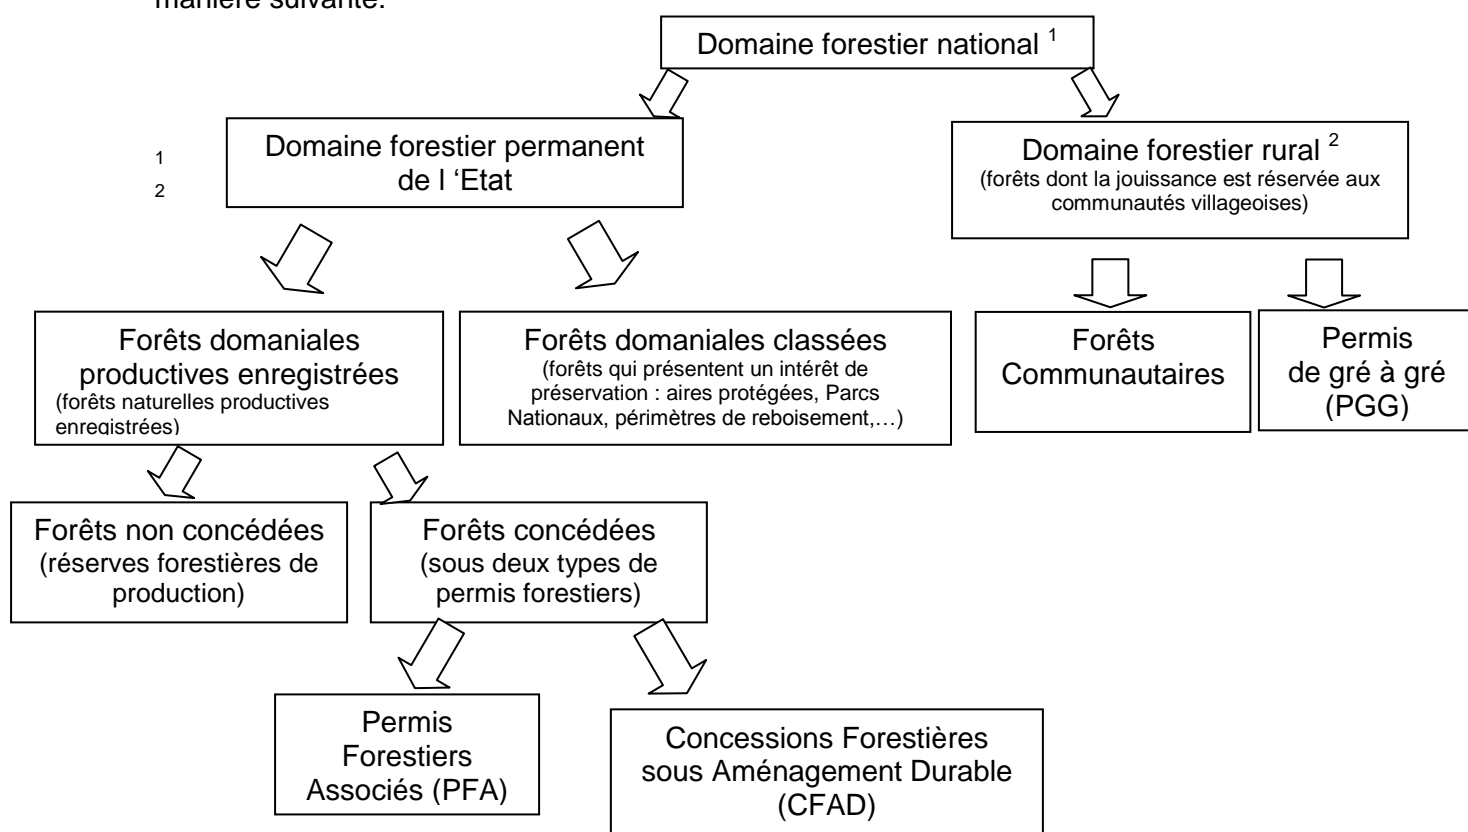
manière suivante.

Domaine forestier national $^1$

Domaine forestier permanent de l 'Etat

1

2

Domaine forestier rural $^2$
(forêts dont la jouissance est réservée aux communautés villageoises)

Forêts domaniales productives enregistrées
(forêts naturelles productives enregistrées)

Forêts domaniales classées
(forêts qui présentent un intérêt de préservation : aires protégées, Parcs Nationaux, périmètres de reboisement,…)

Forêts Communautaires

Permis de gré à gré (PGG)

Forêts non concédées
(réserves forestières de production)

Forêts concédées
(sous deux types de permis forestiers)

Permis Forestiers Associés (PFA)

Concessions Forestières sous Aménagement Durable (CFAD)